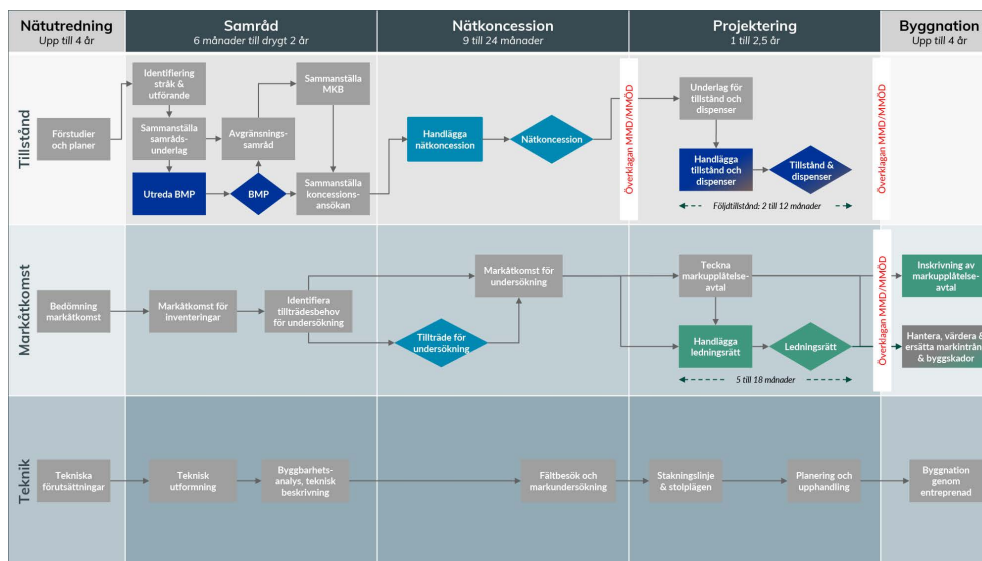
Nätutredning
Upp till 4 år

Samråd
6 månader till drygt 2 år

Nätkoncession
9 till 24 månader

Projektering
1 till 2,5 år

Byggnation
Upp till 4 år

Tillstånd

Förstudier och planer

Identifiering stråk & utförande

Sammanställa samrådsunderlag

Avgränsningssamråd

Sammanställa MKB

Utreda BMP

BMP

Sammanställa koncessionsansökan

Handlägga nätkoncession

Nätkoncession

Överklagan MMD/MMÖD

Underlag för tillstånd och dispenser

Handlägga tillstånd och dispenser

Tillstånd & dispenser

Följdtillstånd: 2 till 12 månader

Överklagan MMD/MMÖD

Markåtkomst

Bedömning markåtkomst

Markåtkomst för inventeringar

Identifiera tillträdesbehov för undersökning

Tillträde för undersökning

Markåtkomst för undersökning

Teckna markupplåtelseavtal

Handlägga ledningsrätt

Ledningsrätt

5 till 18 månader

Överklagan MMD/MMÖD

Inskrivning av markupplåtelseavtal

Hantera, värdera & ersätta markintrån & byggskador

Teknik

Tekniska förutsättningar

Teknisk utformning

Byggbarhetsanalys, teknisk beskrivning

Fältbesök och markundersökning

Stakningslinje & stolplägen

Planering och upphandling

Byggnation genom entreprenad